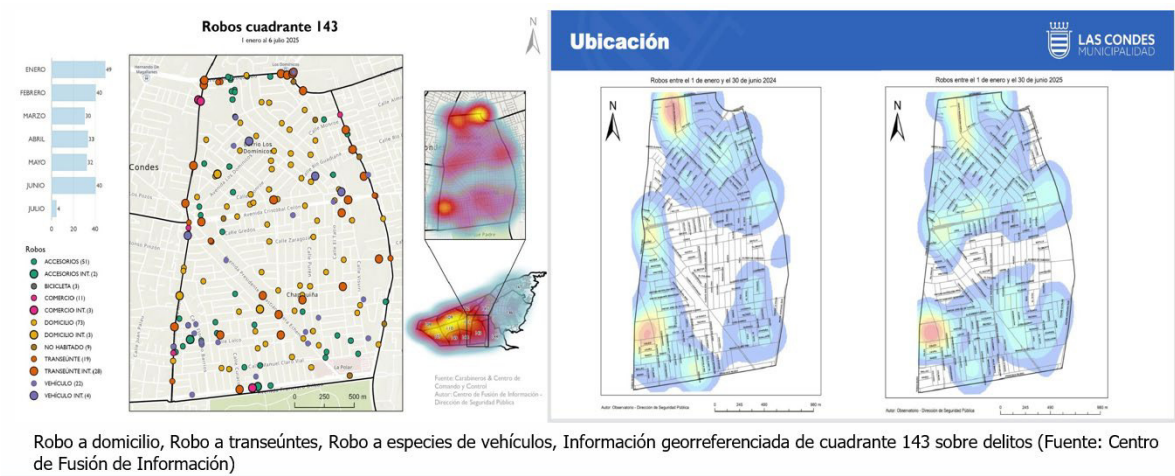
Robos cuadrante 143

1 enero al 6 julio 2025

| | |
|---|---|
| ENERO | 49 |
| FEBRERO | 40 |
| MARZO | 30 |
| ABRIL | 33 |
| MAYO | 32 |
| JUNIO | 40 |
| JULIO | 4 |

0 20 40

Robos
ACCESORIOS (51)
ACCESORIOS INT (2)
BICICLETA (3)
COMERCIO (11)
COMERCIO INT (3)
DOMICILIO (73)
DOMICILIO INT (3)
NO HABITADO (9)
TRANSEÚNTE (19)
TRANSEÚNTE INT (28)
VEHÍCULO (22)
VEHÍCULO INT (4)

Condes
Barrio Los Dominicos
Charcaflu
0 250 500 m

Fuente: Carabineros & Centro de Comando y Control
Autor: Centro de Fusión de Información - Dirección de Seguridad Pública

Ubicación

LAS CONDES MUNICIPALIDAD

Robos entre el 1 de enero y el 30 de junio 2024

Robos entre el 1 de enero y el 30 de junio 2025

N

N

Autor: Observatorio - Dirección de Seguridad Pública

0 240 480 960 m

Autor: Observatorio - Dirección de Seguridad Pública

0 240 480 960 m

Robo a domicilio, Robo a transeúntes, Robo a especies de vehículos, Información georreferenciada de cuadrante 143 sobre delitos (Fuente: Centro de Fusión de Información)